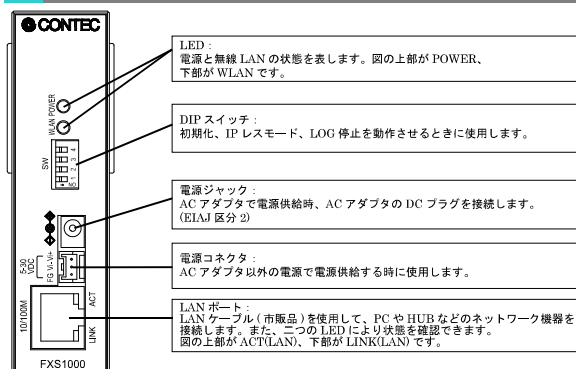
CONTEC

WLAN POWER

SW

1 2 3 4 S

5-30 VDC

FG V- V+

10/100M

ACT

LINK

FXS1000

LED :
電源と無線 LAN の状態を表します。図の上部が POWER、下部が WLAN です。

DIP スイッチ :
初期化、IP レスモード、LOG 停止を動作させるときに使用します。

電源ジャック :
AC アダプタで電源供給時、AC アダプタの DC プラグを接続します。(EIAJ 区分 2)

電源コネクタ :
AC アダプタ以外の電源で電源供給する時に使用します。

LAN ポート :
LAN ケーブル ( 市販品 ) を使用して、PC や HUB などのネットワーク機器を接続します。また、二つの LED により状態を確認できます。
図の上部が ACT(LAN)、下部が LINK(LAN) です。